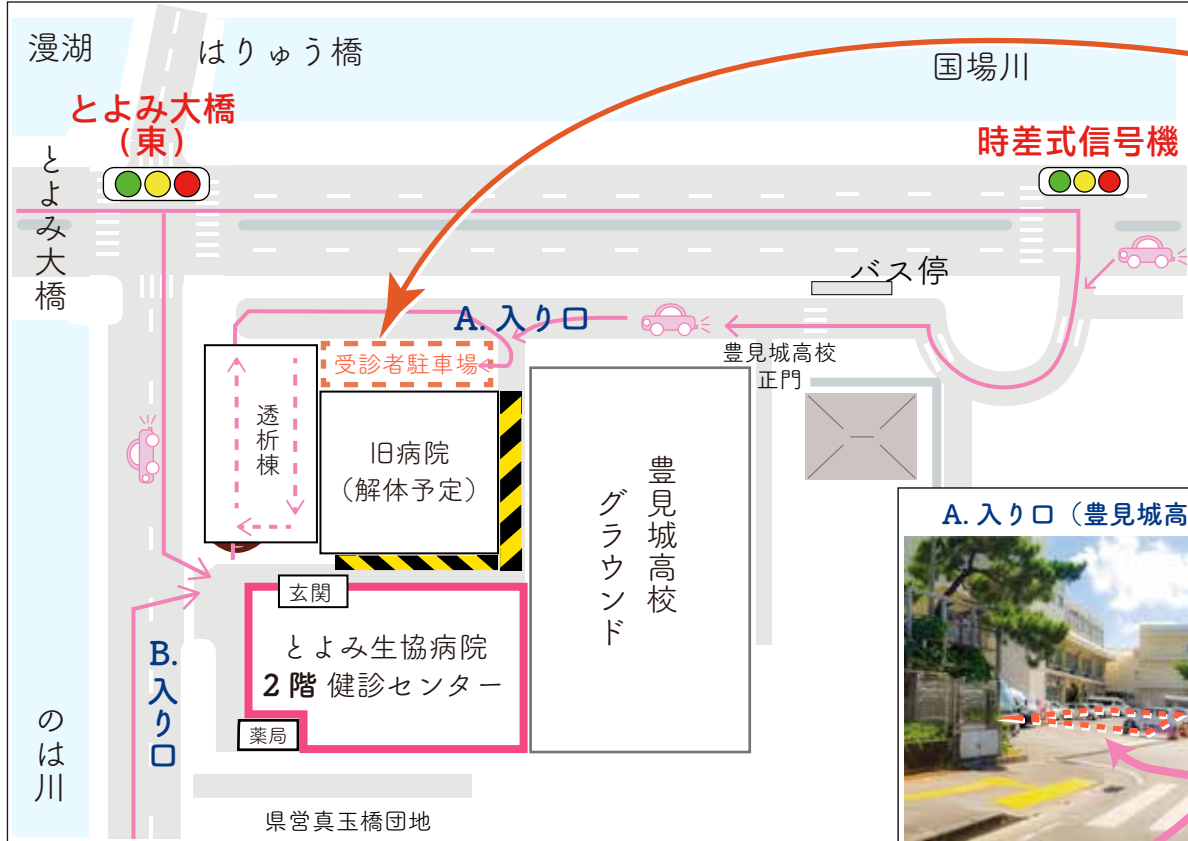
漫湖

はりゅう橋

国場川

とよみ大橋
（東）

時差式信号機

とよみ大橋

バス停

A. 入り口

受診者駐車場

豊見城高校
正門

透析棟

旧病院
（解体予定）

豊見城高校グラウンド

A. 入り口（豊見城高

玄関

B. 入り口

とよみ生協病院
2階 健診センター

薬局

のは川

県営真玉橋団地